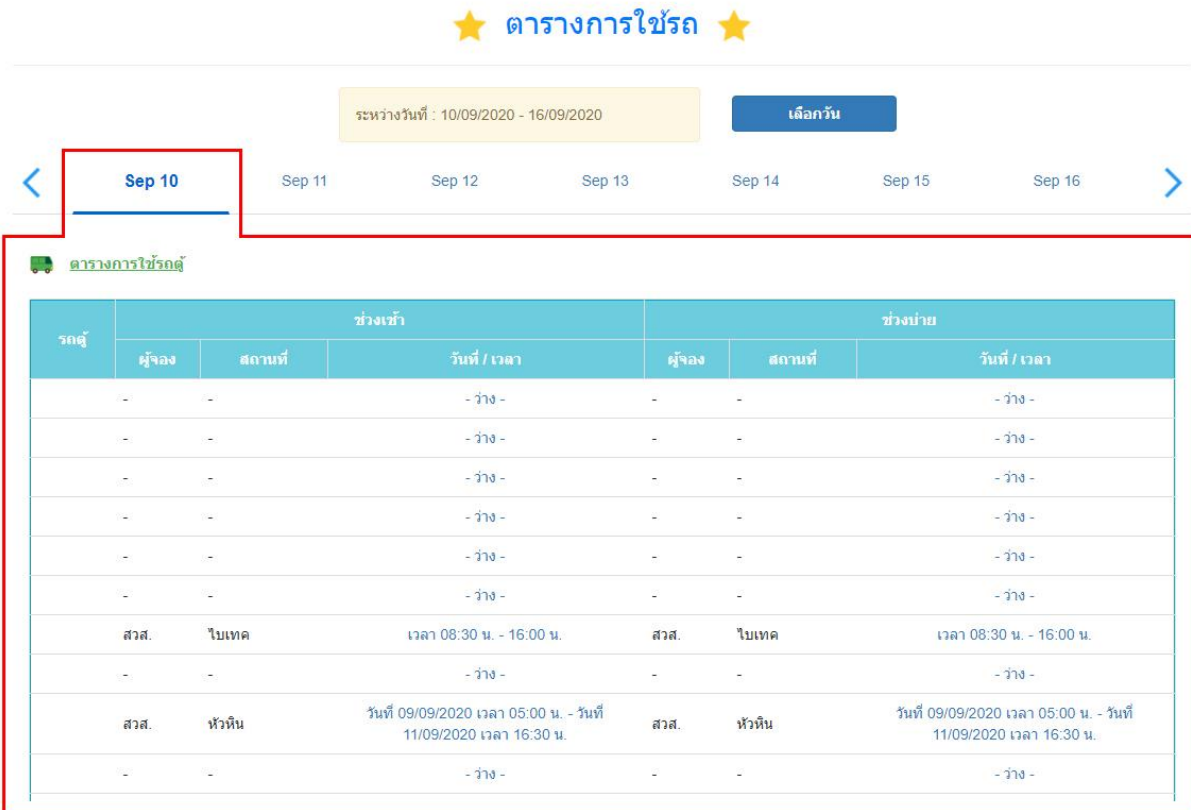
ตารางการใช้รถ

ระหว่างวันที่ : 10/09/2020 - 16/09/2020

เลือกวัน

Sep 10 Sep 11 Sep 12 Sep 13 Sep 14 Sep 15 Sep 16

ตารางการใช้รถตู้

| รถตู้ | ช่วงเช้า | | | ช่วงบ่าย | | |
|---|---|---|---|---|---|---|
| | ผู้จอง | สถานที่ | วันที่ / เวลา | ผู้จอง | สถานที่ | วันที่ / เวลา |
| | - | - | - ว่าง - | - | - | - ว่าง - |
| | - | - | - ว่าง - | - | - | - ว่าง - |
| | - | - | - ว่าง - | - | - | - ว่าง - |
| | - | - | - ว่าง - | - | - | - ว่าง - |
| | - | - | - ว่าง - | - | - | - ว่าง - |
| | - | - | - ว่าง - | - | - | - ว่าง - |
| | สวส. | ไบเทค | เวลา 08:30 น. - 16:00 น. | สวส. | ไบเทค | เวลา 08:30 น. - 16:00 น. |
| | - | - | - ว่าง - | - | - | - ว่าง - |
| | สวส. | หัวหิน | วันที่ 09/09/2020 เวลา 05:00 น. - วันที่ 11/09/2020 เวลา 16:30 น. | สวส. | หัวหิน | วันที่ 09/09/2020 เวลา 05:00 น. - วันที่ 11/09/2020 เวลา 16:30 น. |
| | - | - | - ว่าง - | - | - | - ว่าง - |